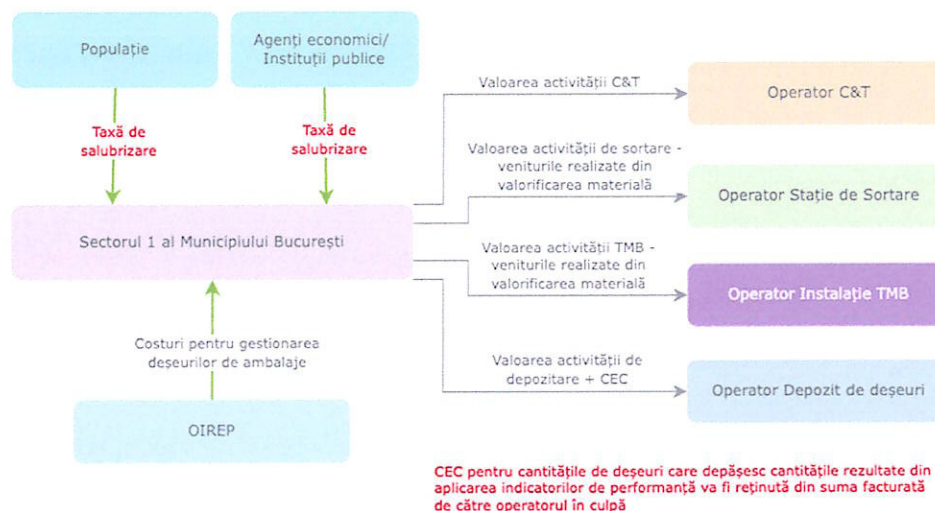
Populație

Agenți economici/ Instituții publice

Taxă de salubrizare

Taxă de salubrizare

Sectorul 1 al Municipiului București

Costuri pentru gestionarea deșeurilor de ambalaje

OIREP

Valoarea activității C&T

Operator C&T

Valoarea activității de sortare - veniturile realizate din valorificarea materială

Operator Stație de Sortare

Valoarea activității TMB - veniturile realizate din valorificarea materială

Operator Instalație TMB

Valoarea activității de depozitare + CEC

Operator Depozit de deșeuri

CEC pentru cantitățile de deșeuri care depășesc cantitățile rezultate din aplicarea indicatorilor de performanță va fi reținută din suma facturată de către operatorul în culpă